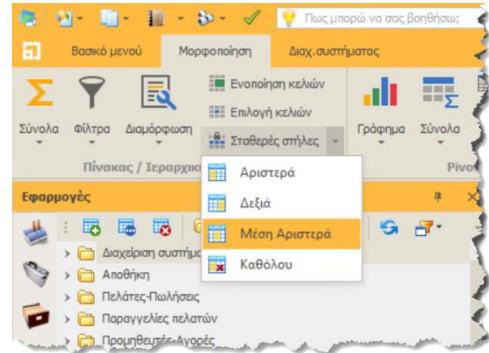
Πως μπορώ να σας βοηθήσω;

Βασικό μενού
Μορφοποίηση
Διαχ.συστήματος

Σύνολα
Φίλτρα
Διαμόρφωση
Ενοποίηση κελιών
Επιλογή κελιών
Σταθερές στήλες
Γράφημα
Σύνολα
Πίνακας / Ιεραρχικ
Pivo

Αριστερά
Δεξιά
Μέση Αριστερά
Καθόλου

Εφαρμογές
Διαχείριση συστήμα
Αποθήκη
Πελάτες-Πωλήσεις
Παραγγελίες πελατών
Προμηθευτές-Αγορές